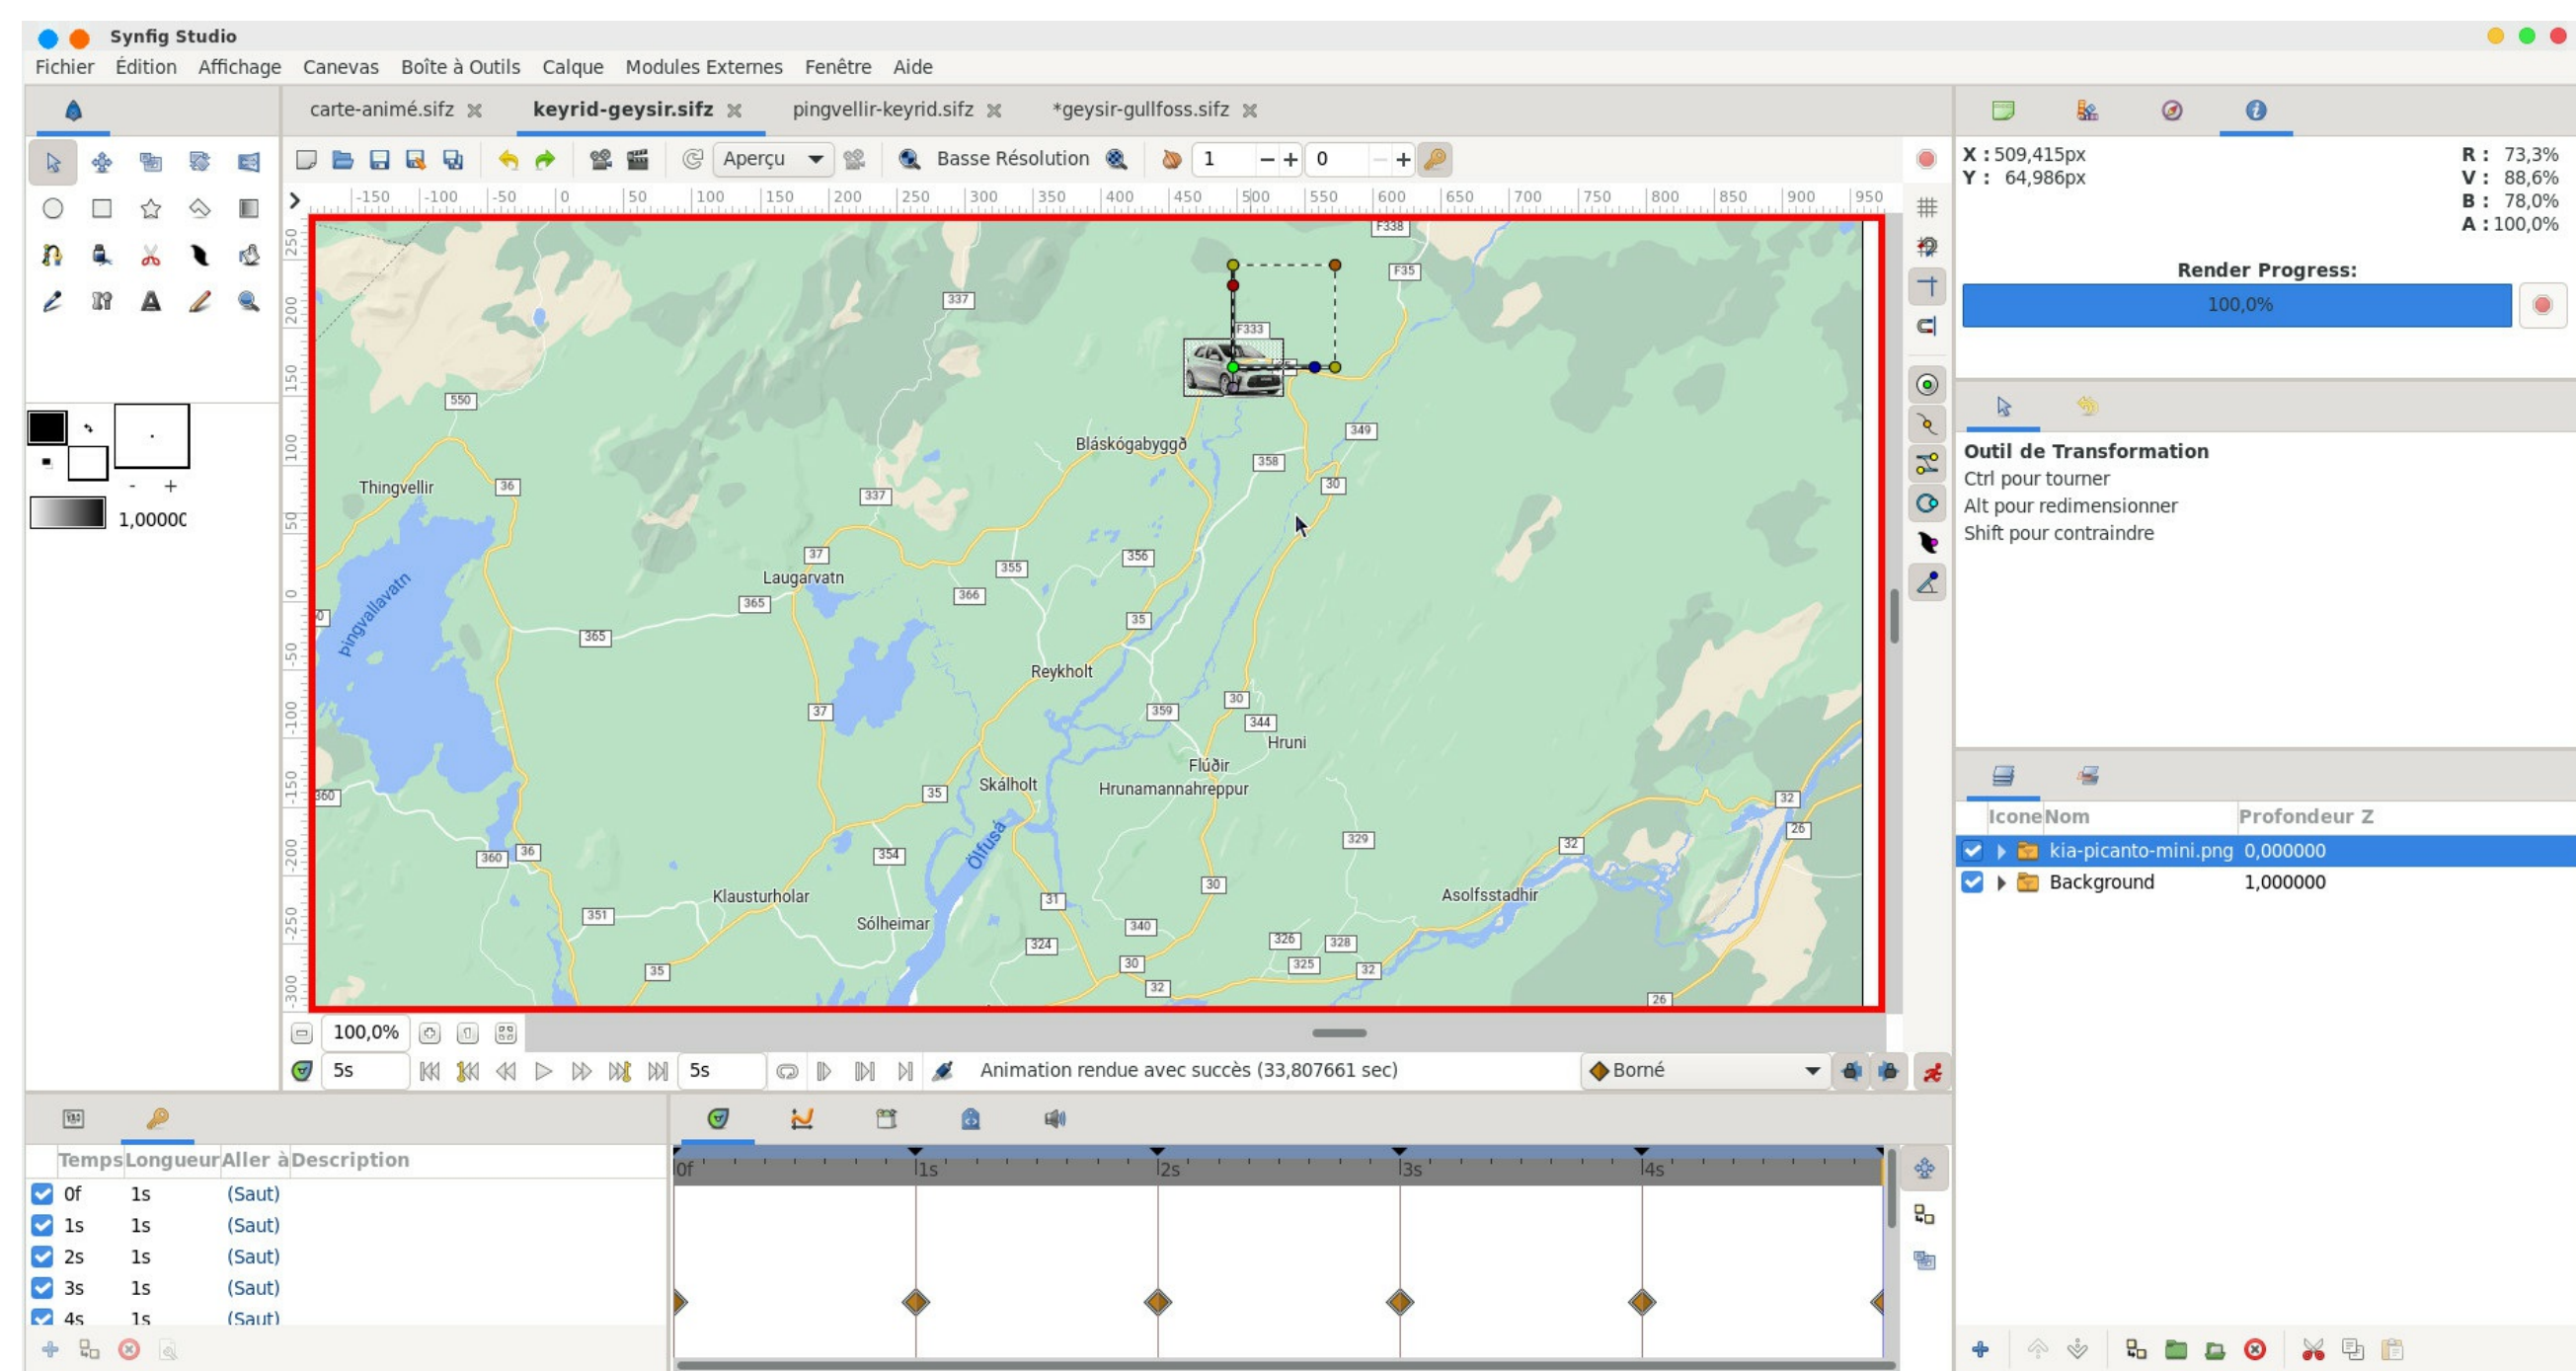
Synfig Studio

Fichier Édition Affichage Canevas Boîte à Outils Calque Modules Externes Fenêtre Aide

carte-animé.sifz keyrid-geysir.sifz pingvellir-keyrid.sifz *geysir-gullfoss.sifz

Aperçu Basse Résolution 1 0

-150 -100 -50 0 50 100 150 200 250 300 350 400 450 500 550 600 650 700 750 800 850 900 950

F338 F35 337 F333 550 349 Bláskógabyggð 358 Thingvellir 36 337 30 37 356 Laugarvatn 355 365 366 35 365 Þingvallavatn Reykholt 30 37 359 344 Hruni Flúðir 35 Skálholt Hrunamannahreppur 360 32 26 360 36 354 Ölfusá 329 32 Klausturholar 30 Asolfsstadhir 351 Sólheimar 31 340 326 328 324 35 30 325 32 32 26

1,00000

100,0%

5s 5s Animation rendue avec succès (33,807661 sec) Borné

X : 509,415px
Y : 64,986px
R : 73,3%
V : 88,6%
B : 78,0%
A : 100,0%

Render Progress:
100,0%

Outil de Transformation
Ctrl pour tourner
Alt pour redimensionner
Shift pour contraindre

| Icone | Nom | Profondeur Z |
|---|---|---|
| | kia-picanto-mini.png | 0,000000 |
| | Background | 1,000000 |

| Temps | Longueur | Aller à | Description |
|---|---|---|---|
| 0f | 1s | (Saut) | |
| 1s | 1s | (Saut) | |
| 2s | 1s | (Saut) | |
| 3s | 1s | (Saut) | |
| 4s | 1s | (Saut) | |

0f 1s 2s 3s 4s